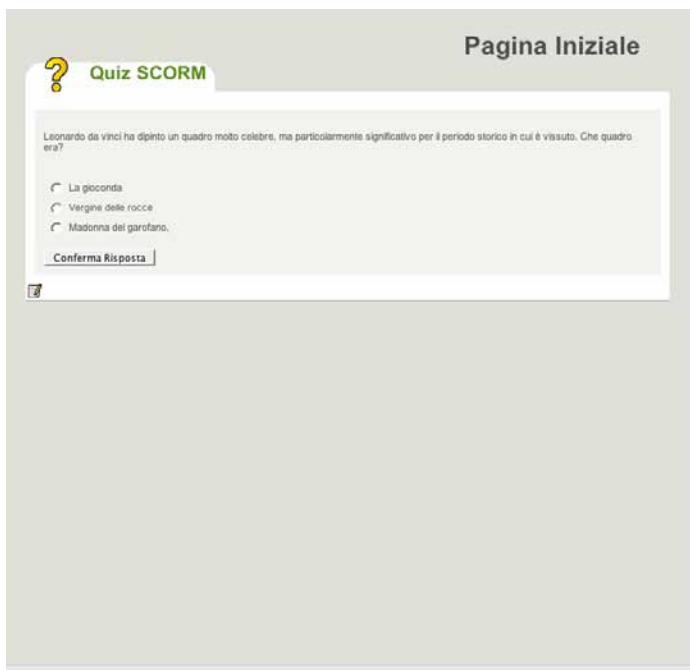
Pagina Iniziale

?

Quiz SCORM

Leonardo da vinci ha dipinto un quadro molto celebre, ma particolarmente significativo per il periodo storico in cui è vissuto. Che quadro era?

La gioconda

Vergine delle rocce

Madonna del garofano.

Conferma Risposta